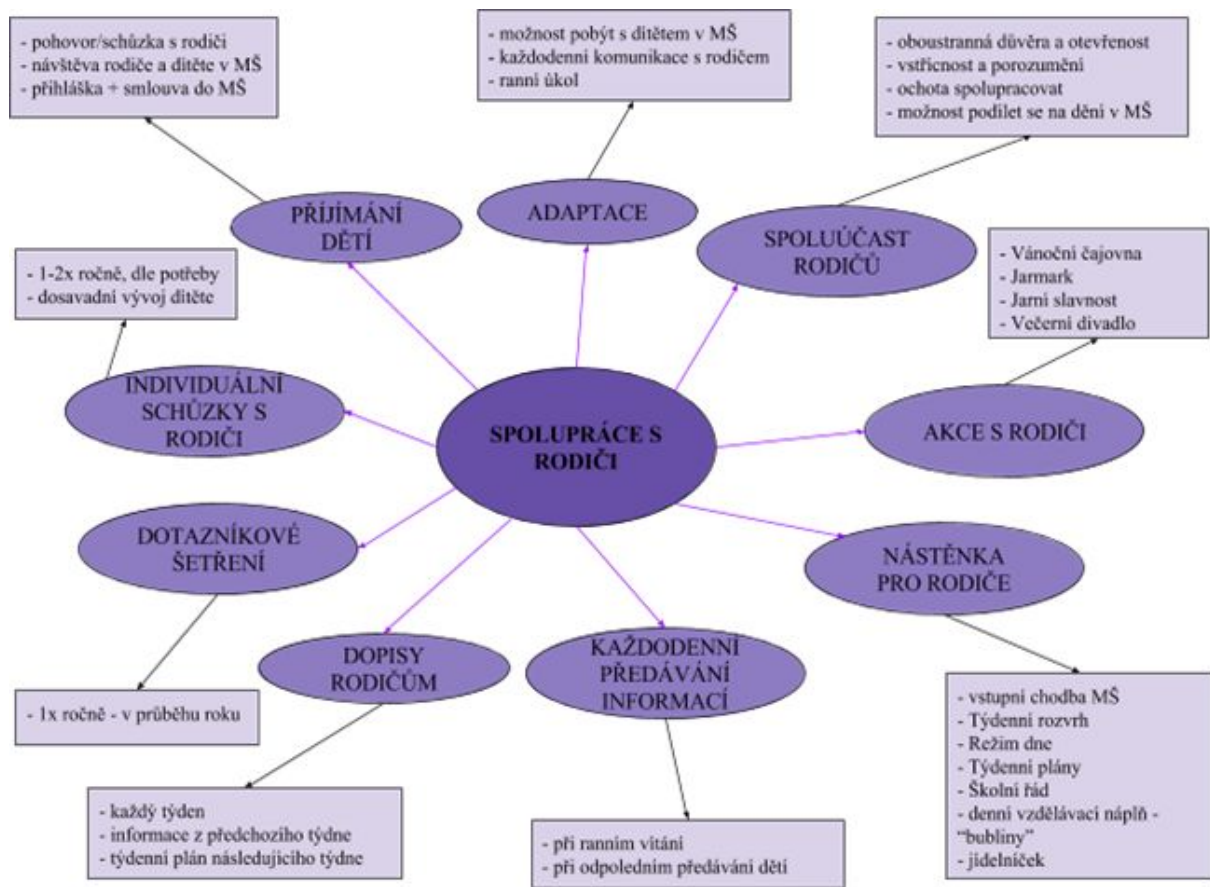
- pohovor/schůzka s rodiči
- návštěva rodiče a dítěte v MŠ
- přihláška + smlouva do MŠ

PŘIJÍMÁNÍ DĚTÍ

- možnost pobýt s dítětem v MŠ
- každodenní komunikace s rodičem
- ranní úkol

ADAPTACE

- oboustranná důvěra a otevřenost
- vstřícnost a porozumění
- ochota spolupracovat
- možnost podílet se na dění v MŠ

SPOLUÚČAST RODIČŮ

- 1-2x ročně, dle potřeby
- dosavadní vývoj dítěte

INDIVIDUÁLNÍ SCHŮZKY S RODIČI

- Vánoční čajovna
- Jarmark
- Jarní slavnost
- Večerní divadlo

SPOLUPRÁCE S RODIČI

AKCE S RODIČI

DOTAZNÍKOVÉ ŠETŘENÍ

NÁSTĚNKA PRO RODIČE

- 1x ročně - v průběhu roku

DOPISY RODIČŮM

KAŽDODENNÍ PŘEDÁVÁNÍ INFORMACÍ

- vstupní chodba MŠ
- Týdenní rozvrh
- Režim dne
- Týdenní plány
- Školní řád
- denní vzdělávací náplň - "bubliny"
- jídelníček

- každý týden
- informace z předchozího týdne
- týdenní plán následujícího týdne

- při ranním vítání
- při odpoledním předávání dětí